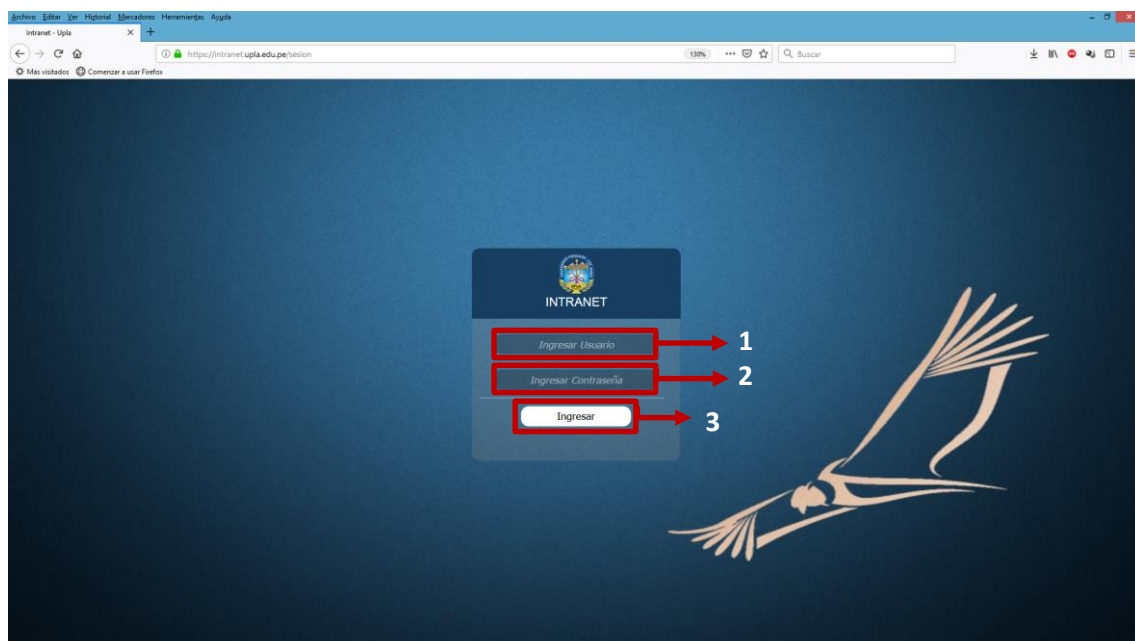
Archivo Editar Ver Historial Marcadores Herramientas Ayuda

Intranet - Upla

https://intranet.upla.edu.pe/sesion

130%

Buscar

Más visitados Comenzar a usar Firefox

INTRANET

Ingresar Usuario

1

Ingresar Contraseña

2

Ingresar

3